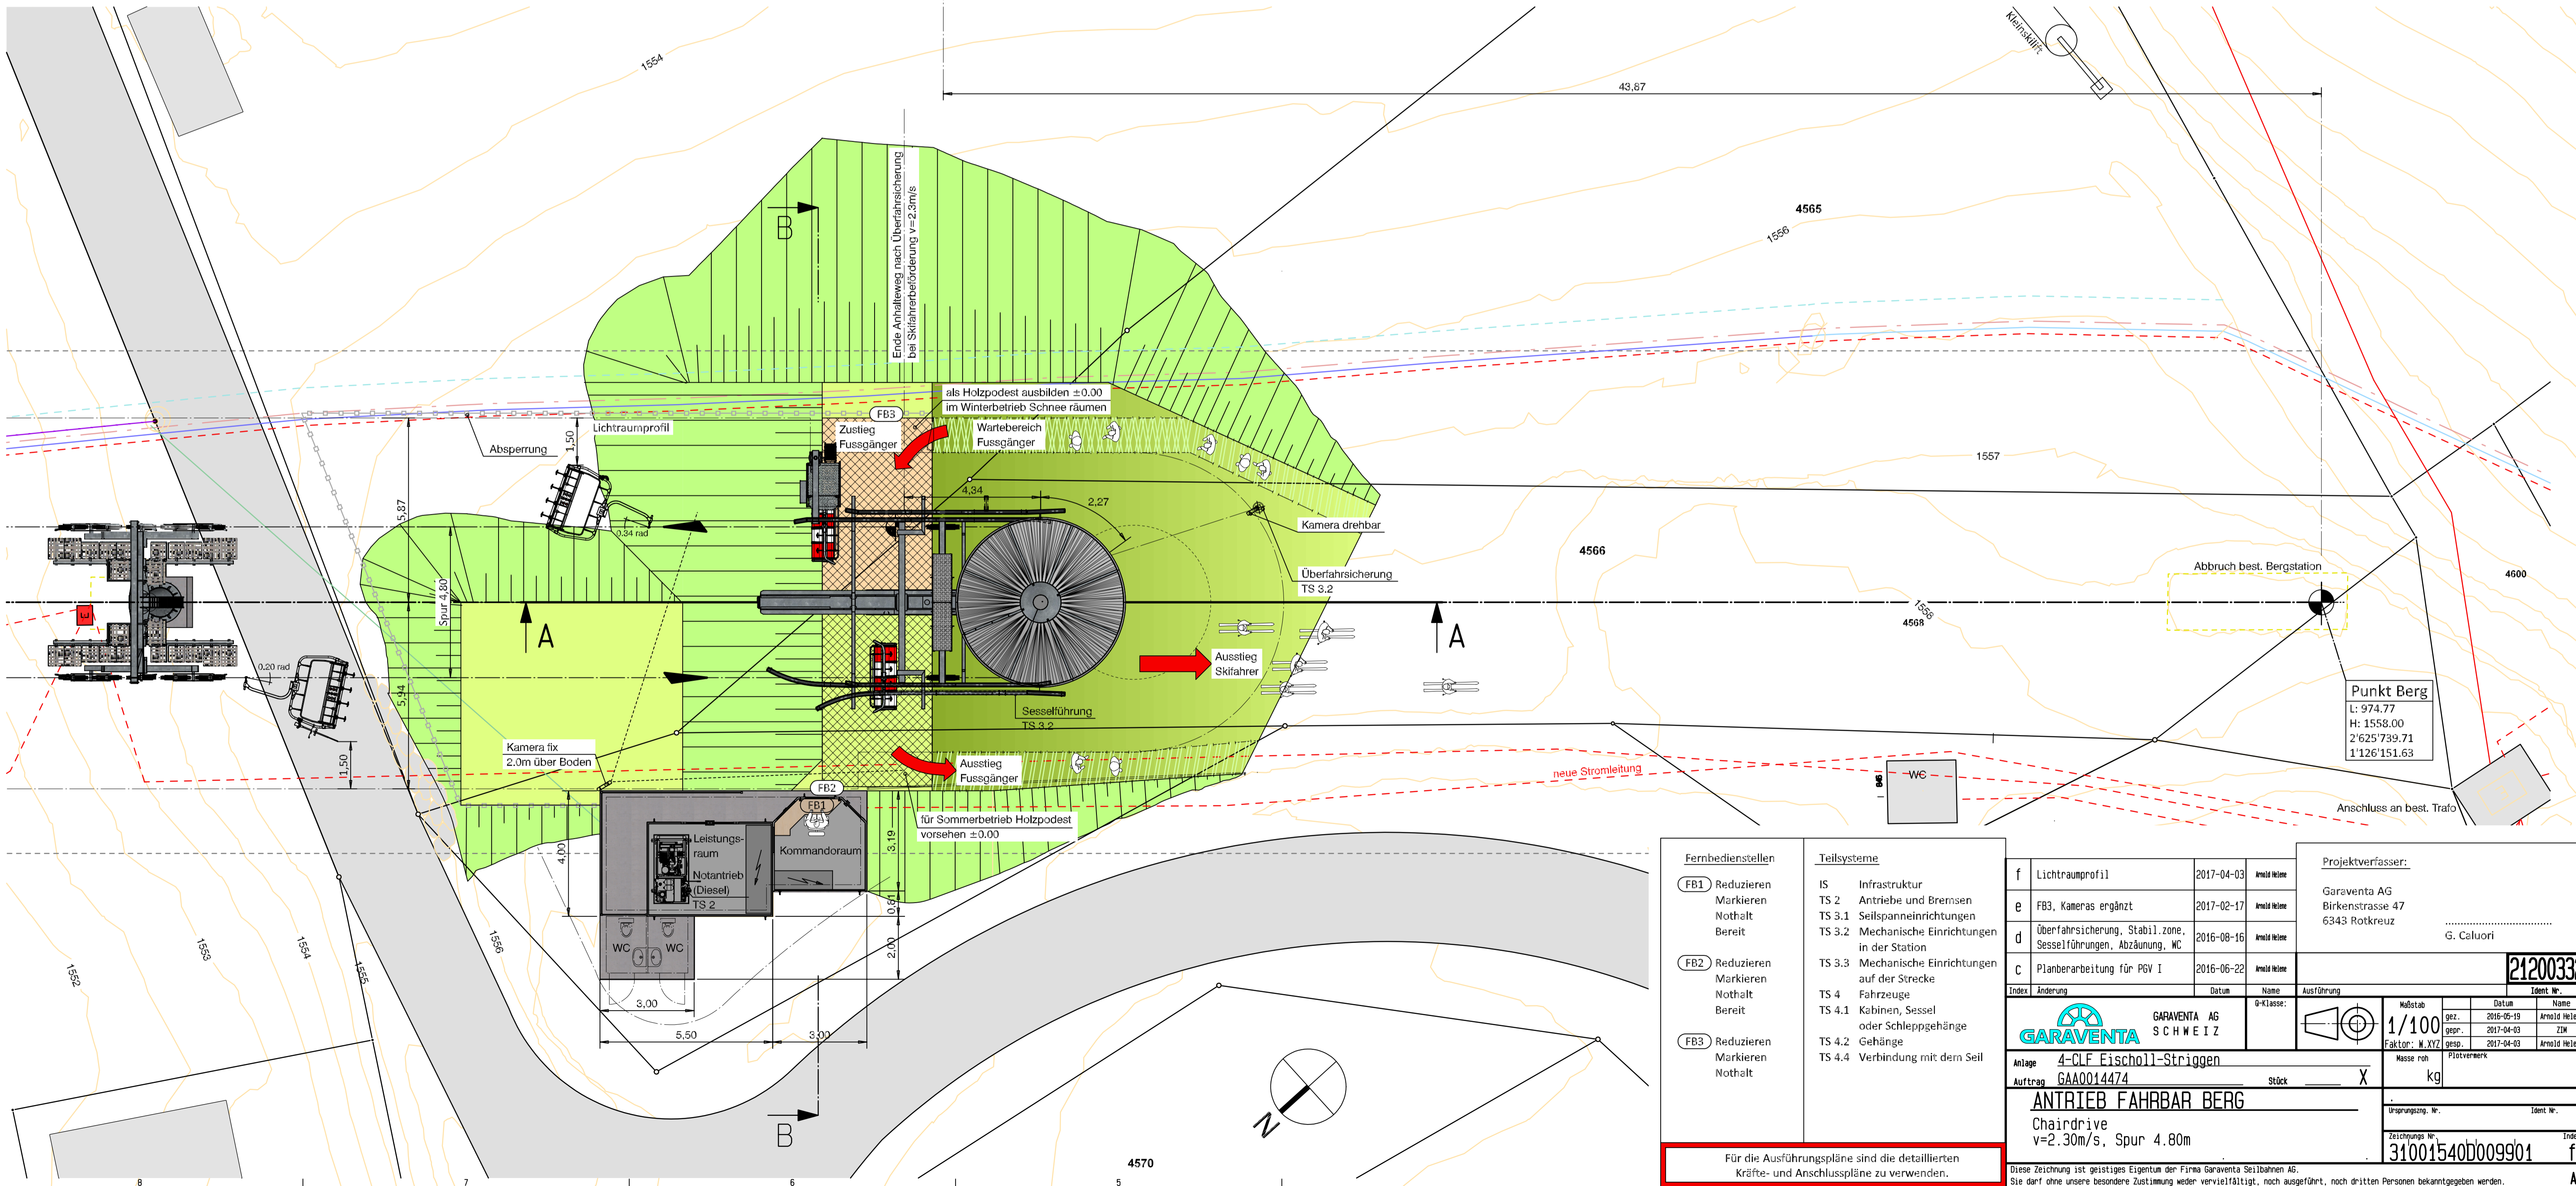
1554

43,67

Kleinskilift

4565

1556

Ende Anhalteweg nach Überfahrsicherung bei Skifahrerbeförderung v=2.3m/s

B

als Holzpodest ausbilden ±0.00
im Winterbetrieb Schnee räumen

FB3

Lichtraumprofil

Zustieg Fussgänger

Wartebereich Fussgänger

Absperrung

1,50

1557

4,34

2,27

5,87

0,34 rad

Kamera drehbar

4566

Überfahrsicherung TS 3.2

Abbruch best. Bergstation

4600

Spur 4,80

A

A

1558

4568

Ausstieg Skifahrer

Punkt Berg
L: 974.77
H: 1558.00
2'625'739.71
1'126'151.63

0,20 rad

5,94

Sesselführung TS 3.2

Kamera fix
2.0m über Boden

1,50

Ausstieg Fussgänger

neue Stromleitung

WC

Anschluss an best. Trafo

FB2

FB1

Leistungsraum

Notantrieb (Diesel)
TS 2

Kommandoraum

für Sommerbetrieb Holzpodest vorsehen ±0.00

4,00

3,19

0,81

2,00

WC

WC

3,00

5,50

3,00

1552

1553

1554

1555

1556

N

B

4570

8 7 6 5

Fernbedienstellen

FB1 Reduzieren
Markieren
Nothalt
Bereit

FB2 Reduzieren
Markieren
Nothalt
Bereit

FB3 Reduzieren
Markieren
Nothalt

Teilsysteme

IS Infrastruktur
TS 2 Antriebe und Bremsen
TS 3.1 Seilspanneinrichtungen
TS 3.2 Mechanische Einrichtungen in der Station
TS 3.3 Mechanische Einrichtungen auf der Strecke
TS 4 Fahrzeuge
TS 4.1 Kabinen, Sessel oder Schleppgehänge
TS 4.2 Gehänge
TS 4.4 Verbindung mit dem Seil

Für die Ausführungspläne sind die detaillierten Kräfte- und Anschlusspläne zu verwenden.

| f | Lichtraumprofil | 2017-04-03 | Arnold Helene |
| --- | --- | --- | --- |
| e | FB3, Kameras ergänzt | 2017-02-17 | Arnold Helene |
| d | Überfahrsicherung, Stabil.zone, Sesselführungen, Abzäunung, WC | 2016-08-16 | Arnold Helene |
| c | Planbearbeitung für PGV I | 2016-06-22 | Arnold Helene |
| Index | Änderung | Datum | Name |

Projektverfasser:
Garaventa AG
Birkenstrasse 47
6343 Rotkreuz

G. Caluori

2120033

Ausführung
Ident Nr.

Q-Klasse:

GARAVENTA
GARAVENTA AG
SCHWEIZ

Maßstab
1/100
Faktor: W.XYZ

| | Datum | Name |
| --- | --- | --- |
| gez. | 2016-05-19 | Arnold Hele |
| gepr. | 2017-04-03 | ZIM |
| gesp. | 2017-04-03 | Arnold Hele |

Anlage 4-CLF Eischoll-Striggen
Auftrag GAA0014474
Stück X
Masse roh kg
Plotverwerk

ANTRIEB FAHRBAR BERG
Chairdrive
v=2.30m/s, Spur 4.80m

Ursprungszg. Nr.
Ident Nr.
Zeichnungs Nr.
31001540D009901
Index
f

Diese Zeichnung ist geistiges Eigentum der Firma Garaventa Seilbahnen AG.
Sie darf ohne unsere besondere Zustimmung weder vervielfältigt, noch ausgeführt, noch dritten Personen bekanntgegeben werden.